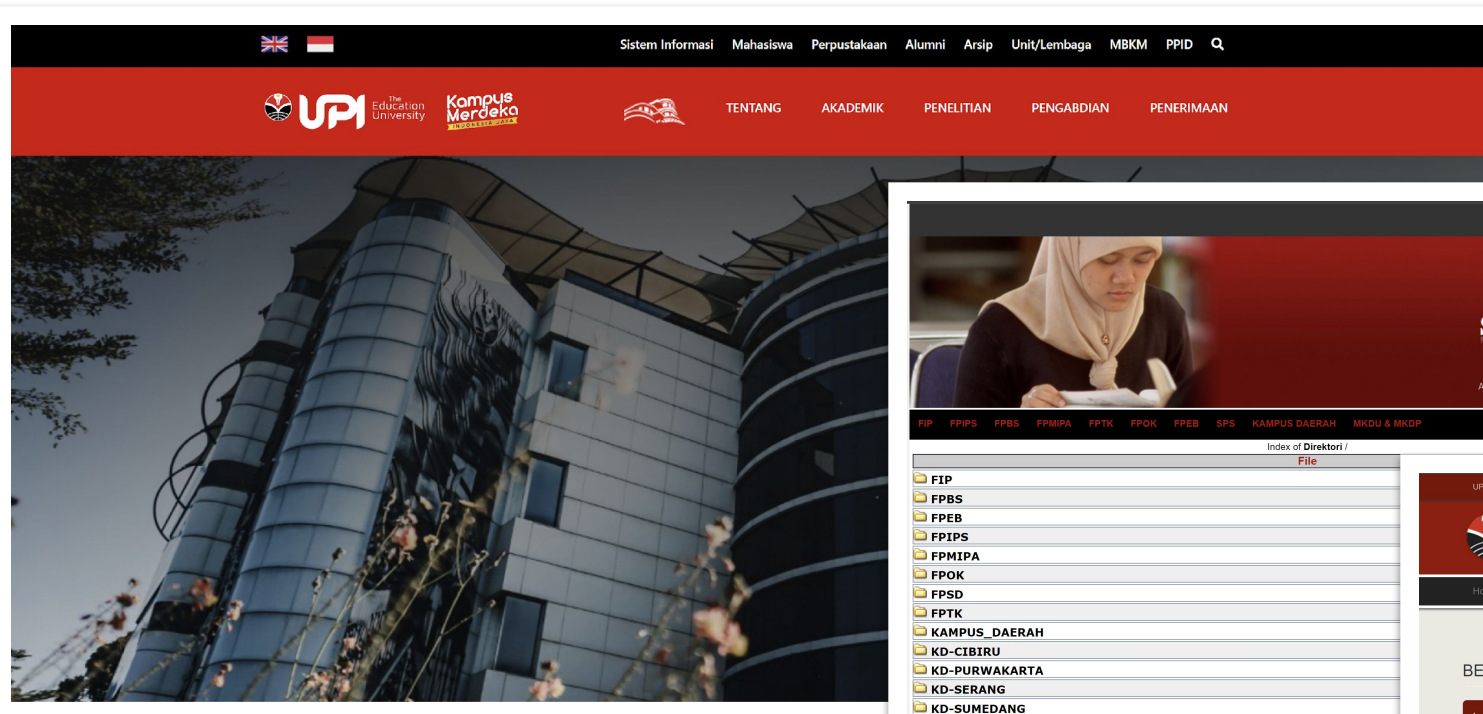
Sistem Informasi Mahasiswa Perpustakaan Alumni Arsip Unit/Lembaga MBKM PPID

UPI The Education University Kampus Merdeka INDONESIA JAYA

TENTANG AKADEMIK PENELITIAN PENGABDIAN PENERIMAAN

FIP FPIPS FPBS FPMIPA FPTK FPOK FPEB SPS KAMPUS DAERAH MKDU & MKDP

Index of Direktori /

File

FIP
FPBS
FPEB
FPIPS
FPMIPA
FPOK
FPSD
FPTK
KAMPUS_DAERAH
KD-CIBIRU
KD-PURWAKARTA
KD-SERANG
KD-SUMEDANG

UP

Ho

BE